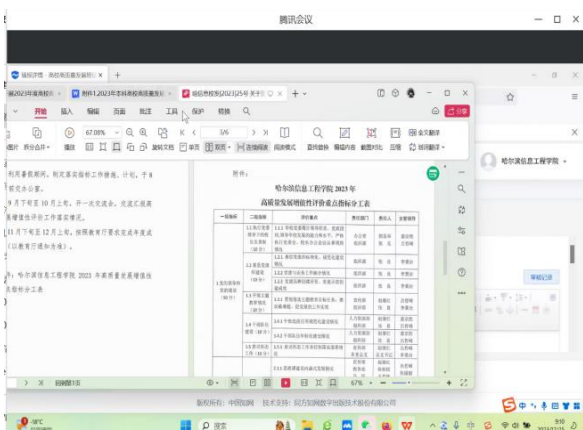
腾讯会议

2023年高质校... 附件1.2023年本科教育质量发... 哈尔滨校院2023]25号 关于...

开始 插入 编辑 页面 批注 工具 保护 转换

67.08% 3/6

附件: 哈尔滨信息工程学院 2023 年 高质量发展绩效评价重点指标分工表

利用暑假期间，制定落实指标工作措施、计划，于8月前交办公室。

9月下旬至10月上旬，开一次交流会，交流汇报高质量绩效评价工作落实情况。

11月下旬至12月上旬，按照教育厅要求完成年度成（以教育厅通知为准）。

：哈尔滨信息工程学院 2023 年高质量发展绩效评价指标分工表

| 一级指标 | 二级指标 | 评价要点 | 责任部门 | 责任人 | 主要领导 |
|---|---|---|---|---|---|
| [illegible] | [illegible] | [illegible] | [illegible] | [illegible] | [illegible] |

哈尔滨信息工程学院

审核记录

版权所有：中国知网 技术支持：同方知网数字出版技术股份有限公司

-18°C

搜索